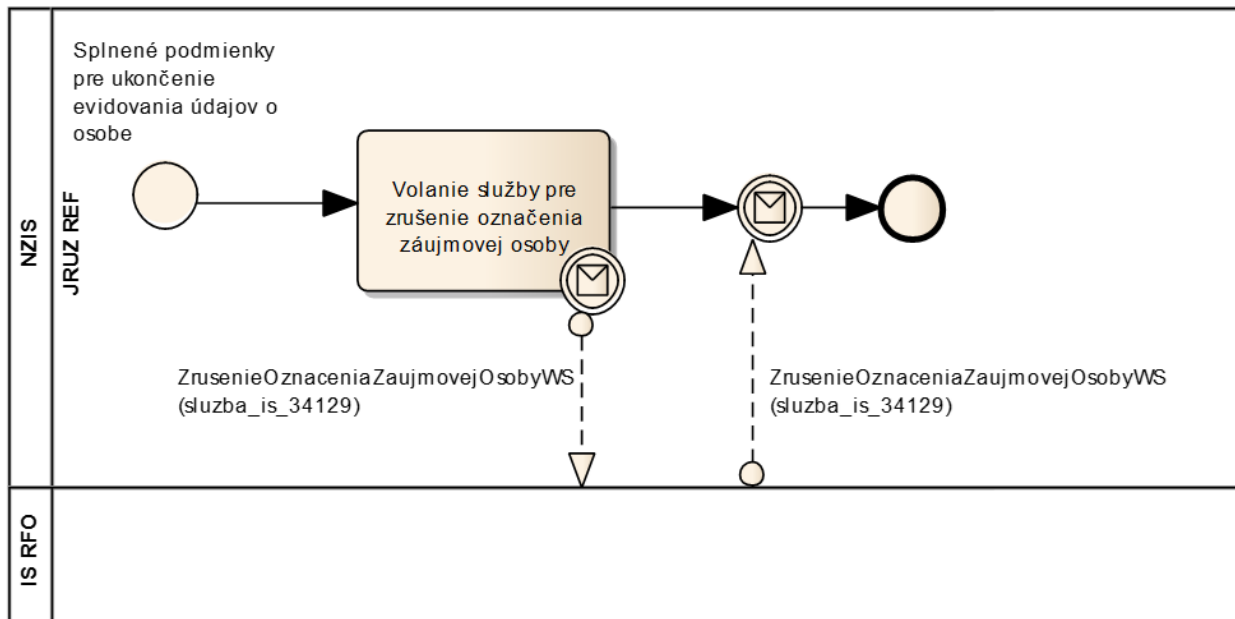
NZIS

JRUZ REF

Splnené podmienky pre ukončenie evidovania údajov o osobe

Volanie služby pre zrušenie označenia záujmovej osoby

ZrusenieOznaceniaZaujmovejOsobyWS (sluzba_is_34129)

ZrusenieOznaceniaZaujmovejOsobyWS (sluzba_is_34129)

IS RFO